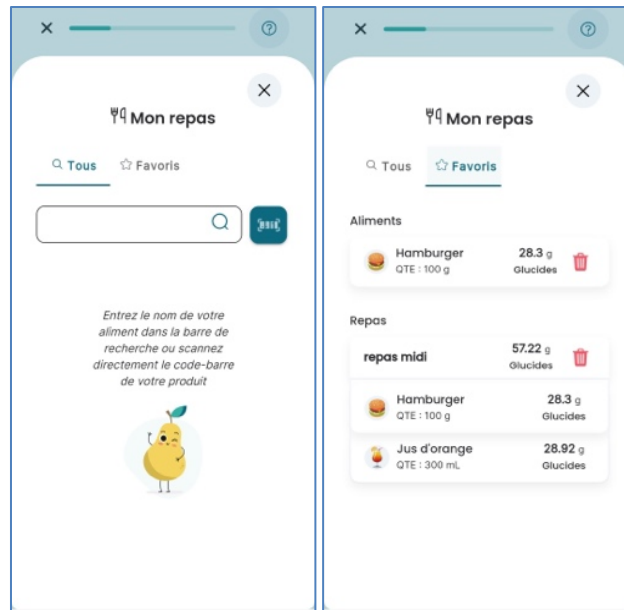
Mon repas

Tous Favoris

Entrez le nom de votre aliment dans la barre de recherche ou scannez directement le code-barre de votre produit

Mon repas

Tous Favoris

Aliments

| Hamburger QTE : 100 g | 28.3 g Glucides |
|---|---|

Repas

| repas midi | 57.22 g Glucides |
|---|---|
| Hamburger QTE : 100 g | 28.3 g Glucides |
| Jus d'orange QTE : 300 mL | 28.92 g Glucides |